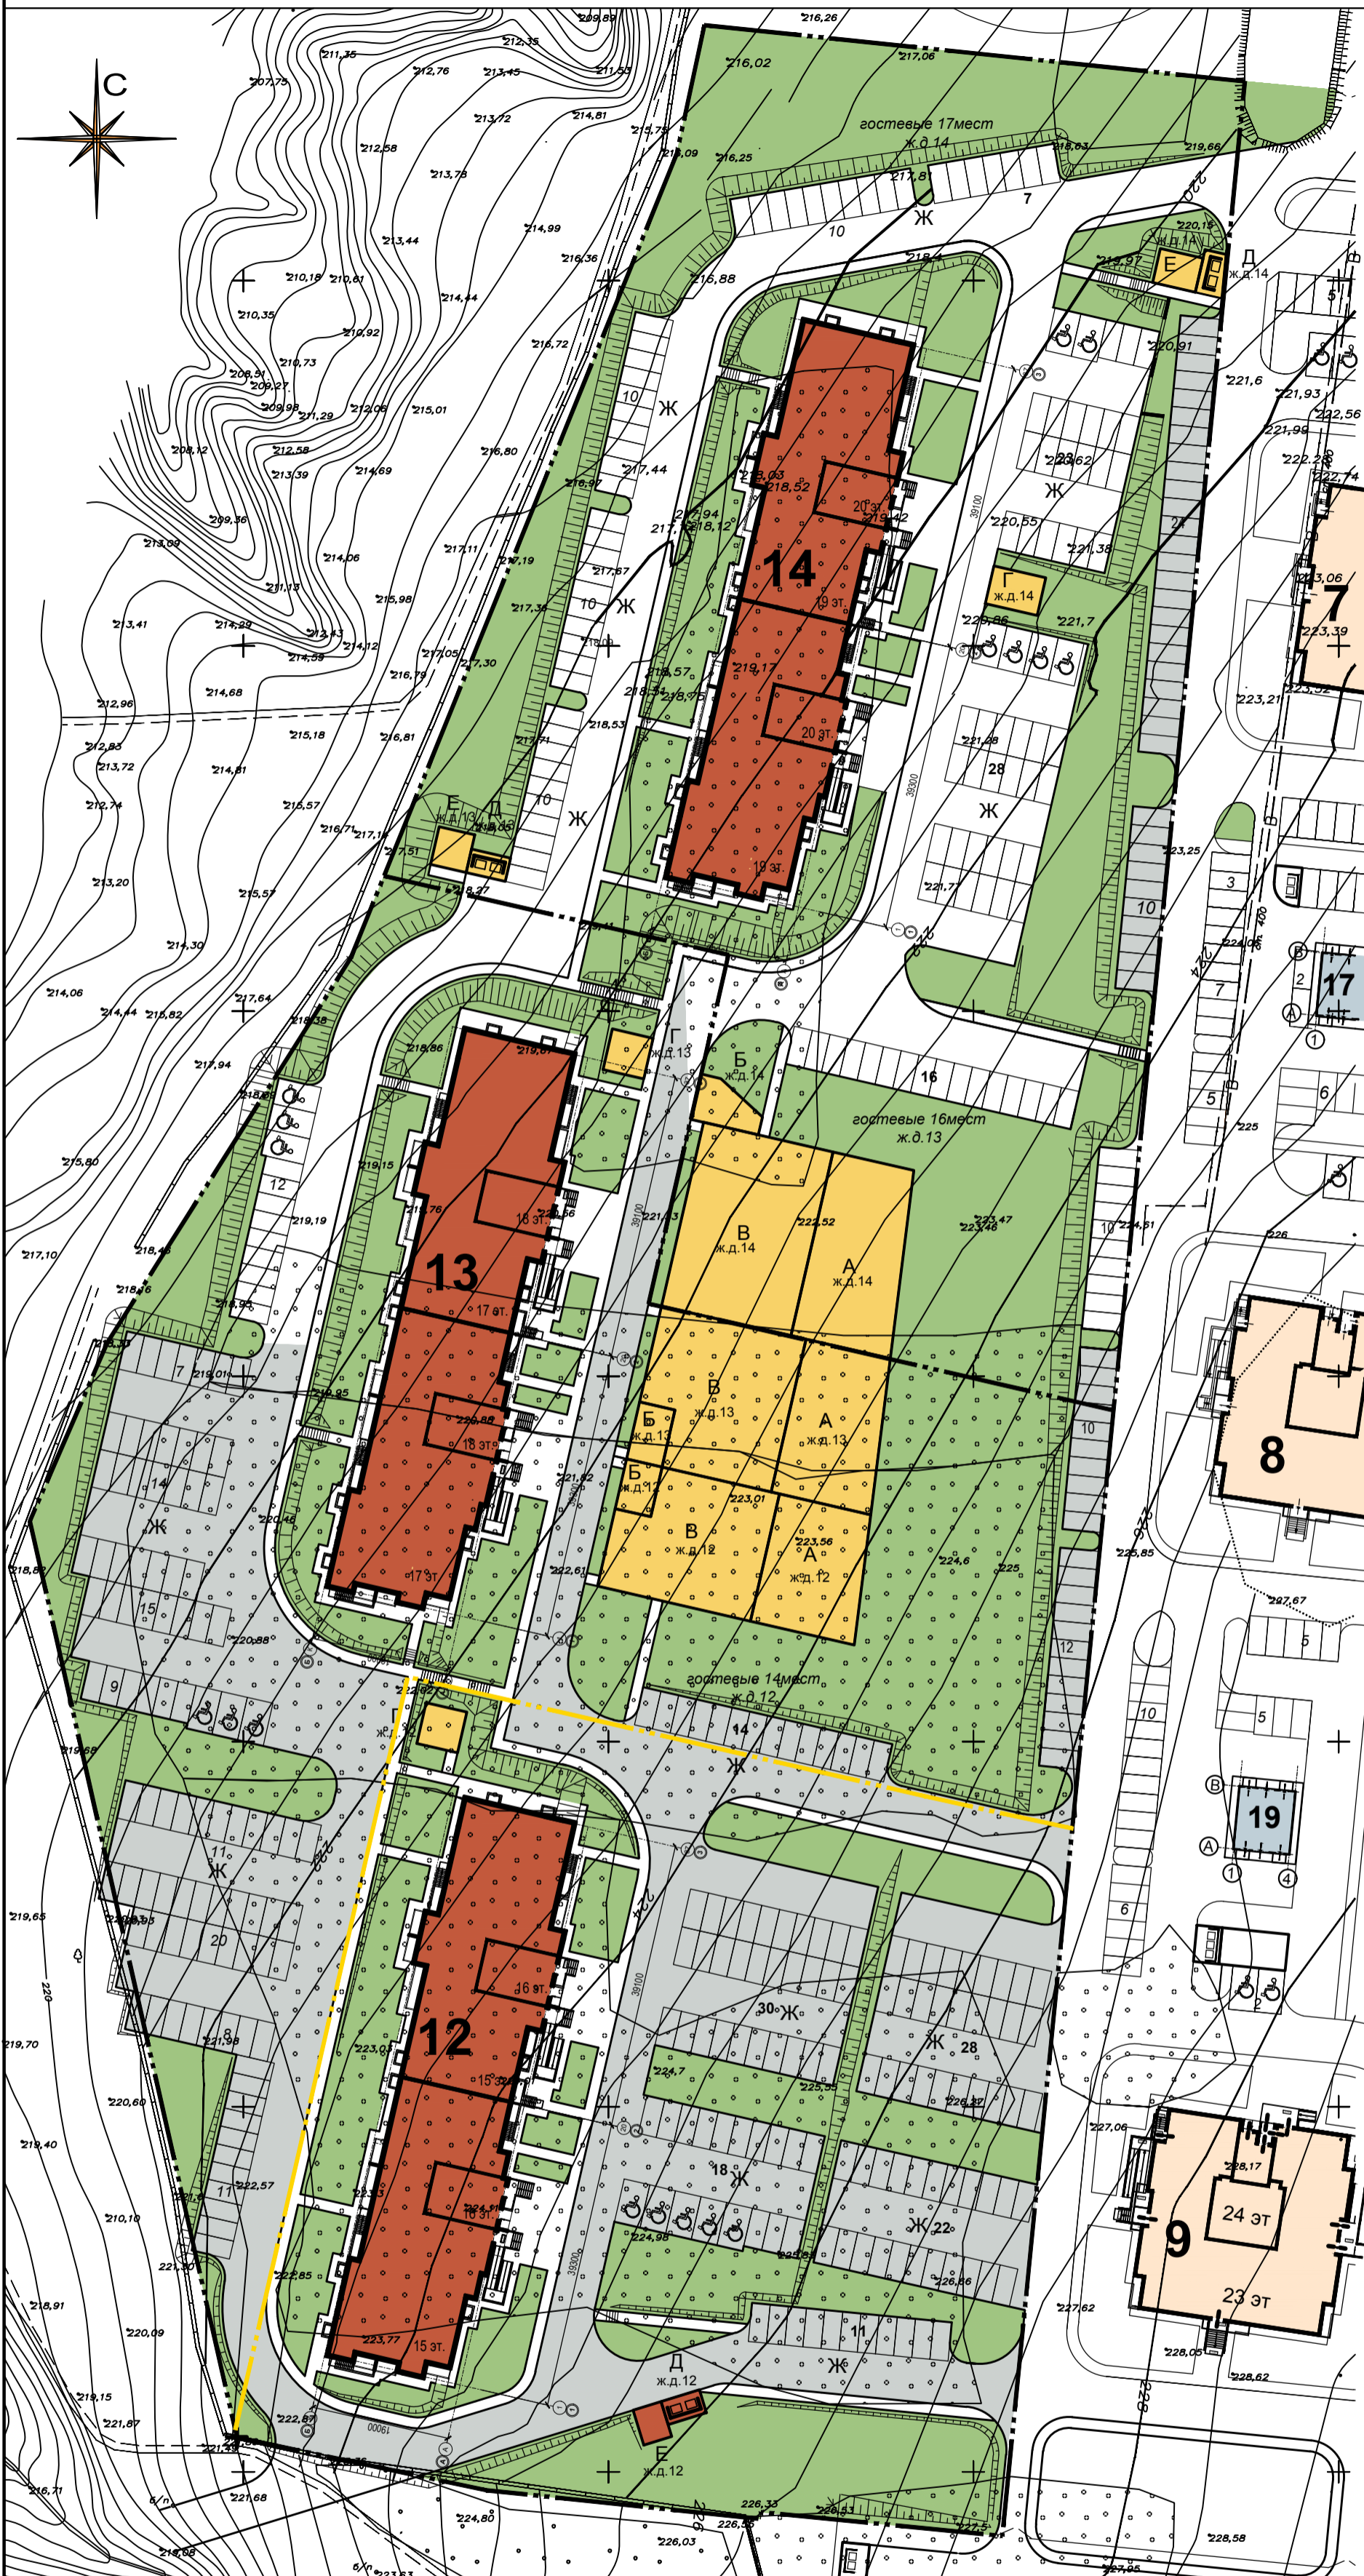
С

гостевые 17мест
ж.д.14

7
10
Ж
Е ж.д.14
Д ж.д.14

10
Ж
14
20 эт.
19 эт.
20 эт.
19 эт.

23
Ж
Г ж.д.14
28
Ж
21
10

10
Ж
10
Ж
Е ж.д.13
Д ж.д.13

7

Г ж.д.13
Б ж.д.14
16
гостевые 16мест
ж.д.13

13
18 эт.
17 эт.
18 эт.
17 эт.

В ж.д.14
А ж.д.14
В ж.д.13
А ж.д.13
Б ж.д.13
Б ж.д.12
В ж.д.12
А ж.д.12

12
7
14
Ж
15
9
гостевые 14мест
ж.д.12
14
Ж
10
12

8
17
19
5
5
6
3
7
5
6
10

11
Ж
20
8
11
12
16 эт.
15 эт.
16 эт.
15 эт.
30 Ж
Ж 28
18 Ж
Ж 22
11
Ж
Д ж.д.12
Е ж.д.12

9
24 эт
23 эт

216,26
209,89
212,35
211,35
207,75
212,76
213,45
211,53
216,02
217,06
214,81
213,72
215,75
216,09
216,25
218,63
219,66
212,58
213,78
217,81
214,99
220,15
213,44
216,36
216,88
218,4
219,97
210,18
210,81
210,35
214,44
210,92
216,72
220,91
210,73
208,51
209,27
209,98
211,29
212,06
215,01
221,6
221,93
222,56
221,99
208,12
212,58
216,80
222,28
213,39
214,69
216,97
217,44
218,03
218,52
220,62
222,74
209,36
217,94
218,12
219,42
220,55
213,09
217,11
217,19
214,06
221,38
223,06
211,15
215,98
217,87
217,36
221,7
213,41
214,29
213,43
214,12
214,59
217,05
217,30
218,57
219,17
220,86
223,39
216,79
218,54
218,75
214,68
223,21
212,96
218,53
212,83
215,18
216,81
217,71
221,28
213,72
214,81
212,74
215,57
216,71
217,14
218,05
217,51
218,27
223,25
221,71
213,20
215,57
214,30
224,06
214,06
214,44
215,82
217,64
218,38
218,86
219,67
217,94
218,85
215,80
219,15
219,76
221,43
222,52
223,47
223,46
219,19
224,51
218,45
217,10
218,46
218,94
219,01
219,95
220,88
221,82
223,01
220,46
218,87
222,61
223,56
224,6
225
225,85
220,88
227,67
219,68
222,82
219,65
220,93
219,70
223,01
224,7
225,35
226,32
220,60
227,06
219,40
222,57
221,31
224,91
224,98
225,81
228,17
210,10
221,20
222,85
218,91
220,09
223,77
226,66
227,62
219,15
221,87
222,87
221,29
228,05
228,62
216,71
221,68
224,80
226,33
226,53
226,55
226,03
227,5
219,05
223,63
228,58
227,95
39100
39100
39300
39100
39300
19000
220
222
224
226
220
224
226